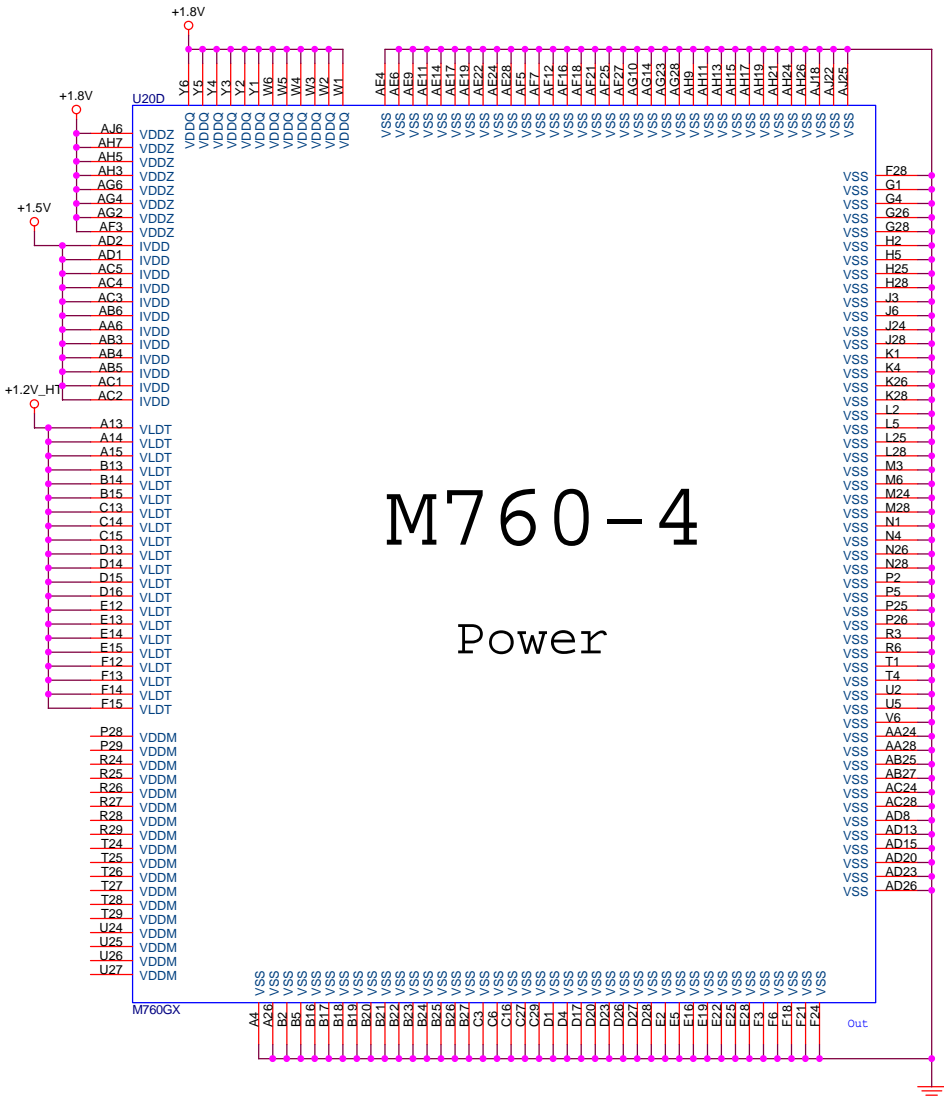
+1.8V

Y6 Y5 Y4 Y3 Y2 Y1 W6 W5 W4 W3 W2 W1

VDDQ VDDQ VDDQ VDDQ VDDQ VDDQ VDDQ VDDQ VDDQ VDDQ VDDQ VDDQ

AE4 AE6 AE9 AE11 AE14 AE17 AE19 AE22 AE24 AE28 AF5 AF7 AF12 AF16 AF18 AF21 AF25 AF27 AG10 AG14 AG23 AG28 AH9 AH11 AH13 AH15 AH17 AH19 AH21 AH24 AH26 AJ18 AJ22 AJ25

VSS VSS VSS VSS VSS VSS VSS VSS VSS VSS VSS VSS VSS VSS VSS VSS VSS VSS VSS VSS VSS VSS VSS VSS VSS VSS VSS VSS VSS VSS VSS VSS VSS VSS

U20D

+1.8V

AJ6 VDDZ
AH7 VDDZ
AH5 VDDZ
AH3 VDDZ
AG6 VDDZ
AG4 VDDZ
AG2 VDDZ
AF3 VDDZ

+1.5V

AD2 IVDD
AD1 IVDD
AC5 IVDD
AC4 IVDD
AC3 IVDD
AB6 IVDD
AA6 IVDD
AB3 IVDD
AB4 IVDD
AB5 IVDD
AC1 IVDD
AC2 IVDD

+1.2V_HT

A13 VLDT
A14 VLDT
A15 VLDT
B13 VLDT
B14 VLDT
B15 VLDT
C13 VLDT
C14 VLDT
C15 VLDT
D13 VLDT
D14 VLDT
D15 VLDT
D16 VLDT
E12 VLDT
E13 VLDT
E14 VLDT
E15 VLDT
F12 VLDT
F13 VLDT
F14 VLDT
F15 VLDT

P28 VDDM
P29 VDDM
R24 VDDM
R25 VDDM
R26 VDDM
R27 VDDM
R28 VDDM
R29 VDDM
T24 VDDM
T25 VDDM
T26 VDDM
T27 VDDM
T28 VDDM
T29 VDDM
U24 VDDM
U25 VDDM
U26 VDDM
U27 VDDM

M760-4

Power

VSS F28
VSS G1
VSS G4
VSS G26
VSS G28
VSS H2
VSS H5
VSS H25
VSS H28
VSS J3
VSS J6
VSS J24
VSS J28
VSS K1
VSS K4
VSS K26
VSS K28
VSS L2
VSS L5
VSS L25
VSS L28
VSS M3
VSS M6
VSS M24
VSS M28
VSS N1
VSS N4
VSS N26
VSS N28
VSS P2
VSS P5
VSS P25
VSS P26
VSS R3
VSS R6
VSS T1
VSS T4
VSS U2
VSS U5
VSS V6
VSS AA24
VSS AA28
VSS AB25
VSS AB27
VSS AC24
VSS AC28
VSS AD8
VSS AD13
VSS AD15
VSS AD20
VSS AD23
VSS AD26

VSS VSS VSS VSS VSS VSS VSS VSS VSS VSS VSS VSS VSS VSS VSS VSS VSS VSS VSS VSS VSS VSS VSS VSS VSS VSS VSS VSS VSS VSS VSS VSS VSS VSS VSS VSS VSS VSS VSS VSS VSS VSS

M760GX

A4 A26 B2 B5 B16 B17 B18 B19 B20 B21 B22 B23 B24 B25 B26 B27 C3 C6 C16 C27 C29 D1 D4 D17 D20 D23 D26 D27 D28 E2 E5 E16 E19 E22 E25 E28 F3 F6 F18 F21 F24

Out